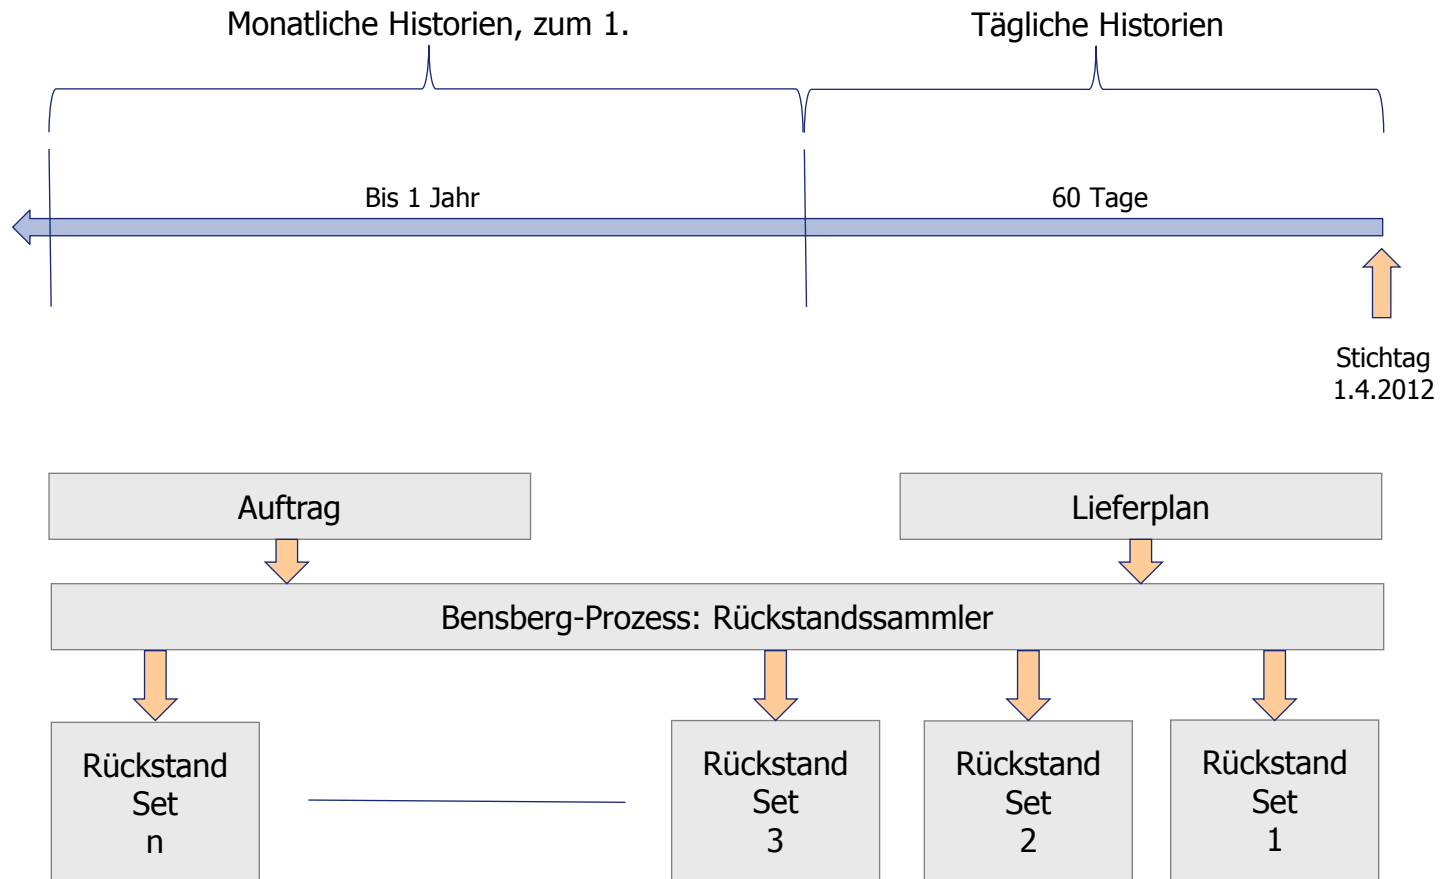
Monatliche Historien, zum 1.

Tägliche Historien

Bis 1 Jahr

60 Tage

Stichtag
1.4.2012

Auftrag

Lieferplan

Bensberg-Prozess: Rückstandssammler

Rückstand
Set
n

Rückstand
Set
3

Rückstand
Set
2

Rückstand
Set
1